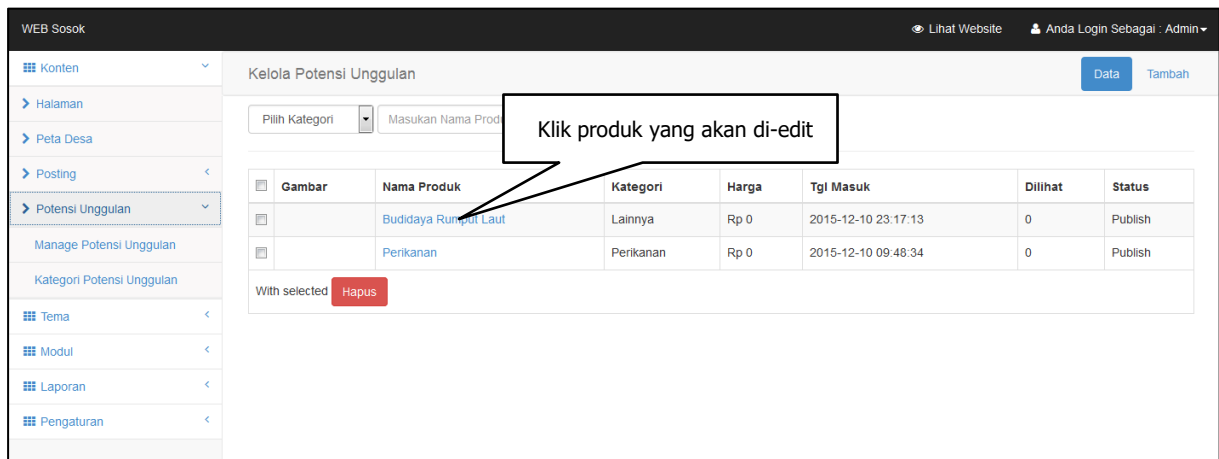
WEB Sosok

Lihat Website

Anda Login Sebagai : Admin

Konten

Halaman

Peta Desa

Posting

Potensi Unggulan

Manage Potensi Unggulan

Kategori Potensi Unggulan

Tema

Modul

Laporan

Pengaturan

Kelola Potensi Unggulan

Data

Tambah

Pilih Kategori

Masukan Nama Produ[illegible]

Klik produk yang akan di-edit

| | Gambar | Nama Produk | Kategori | Harga | Tgl Masuk | Dilihat | Status |
|---|---|---|---|---|---|---|---|
| | | Budidaya Rumput Laut | Lainnya | Rp 0 | 2015-12-10 23:17:13 | 0 | Publish |
| | | Perikanan | Perikanan | Rp 0 | 2015-12-10 09:48:34 | 0 | Publish |

With selected

Hapus